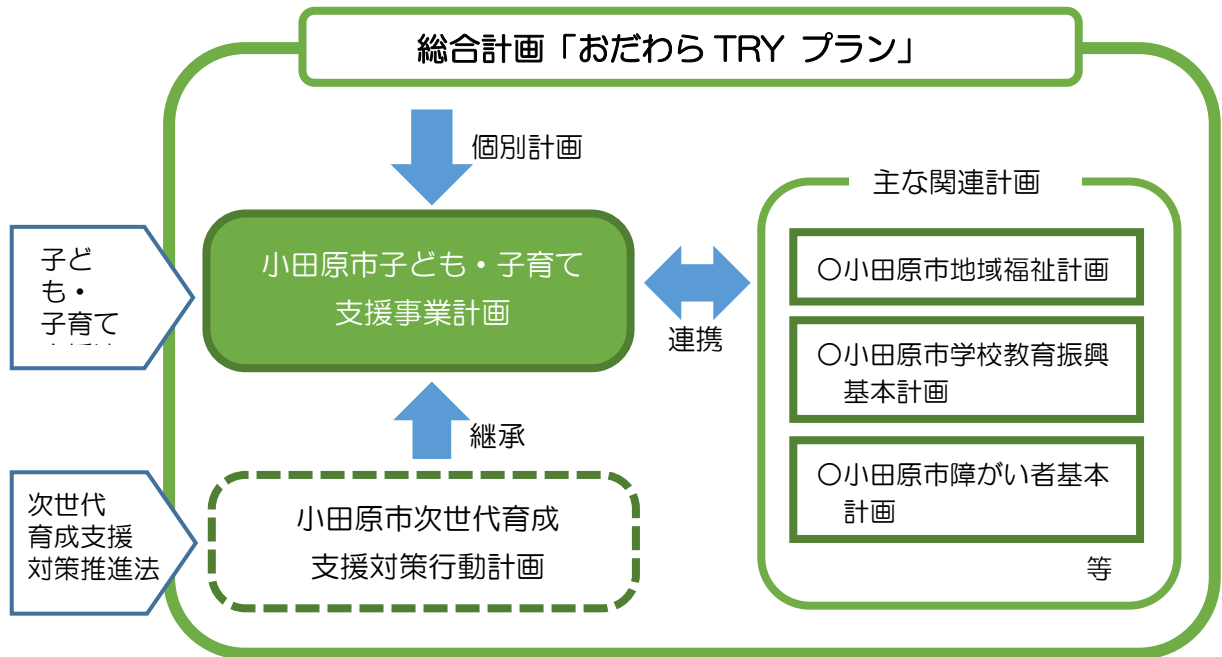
総合計画「おだわら TRY プラン」

個別計画

子ども・子育て
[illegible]

小田原市子ども・子育て支援事業計画

連携

主な関連計画

○小田原市地域福祉計画

○小田原市学校教育振興基本計画

○小田原市障がい者基本計画

等

継承

次世代育成支援対策推進法

小田原市次世代育成支援対策行動計画